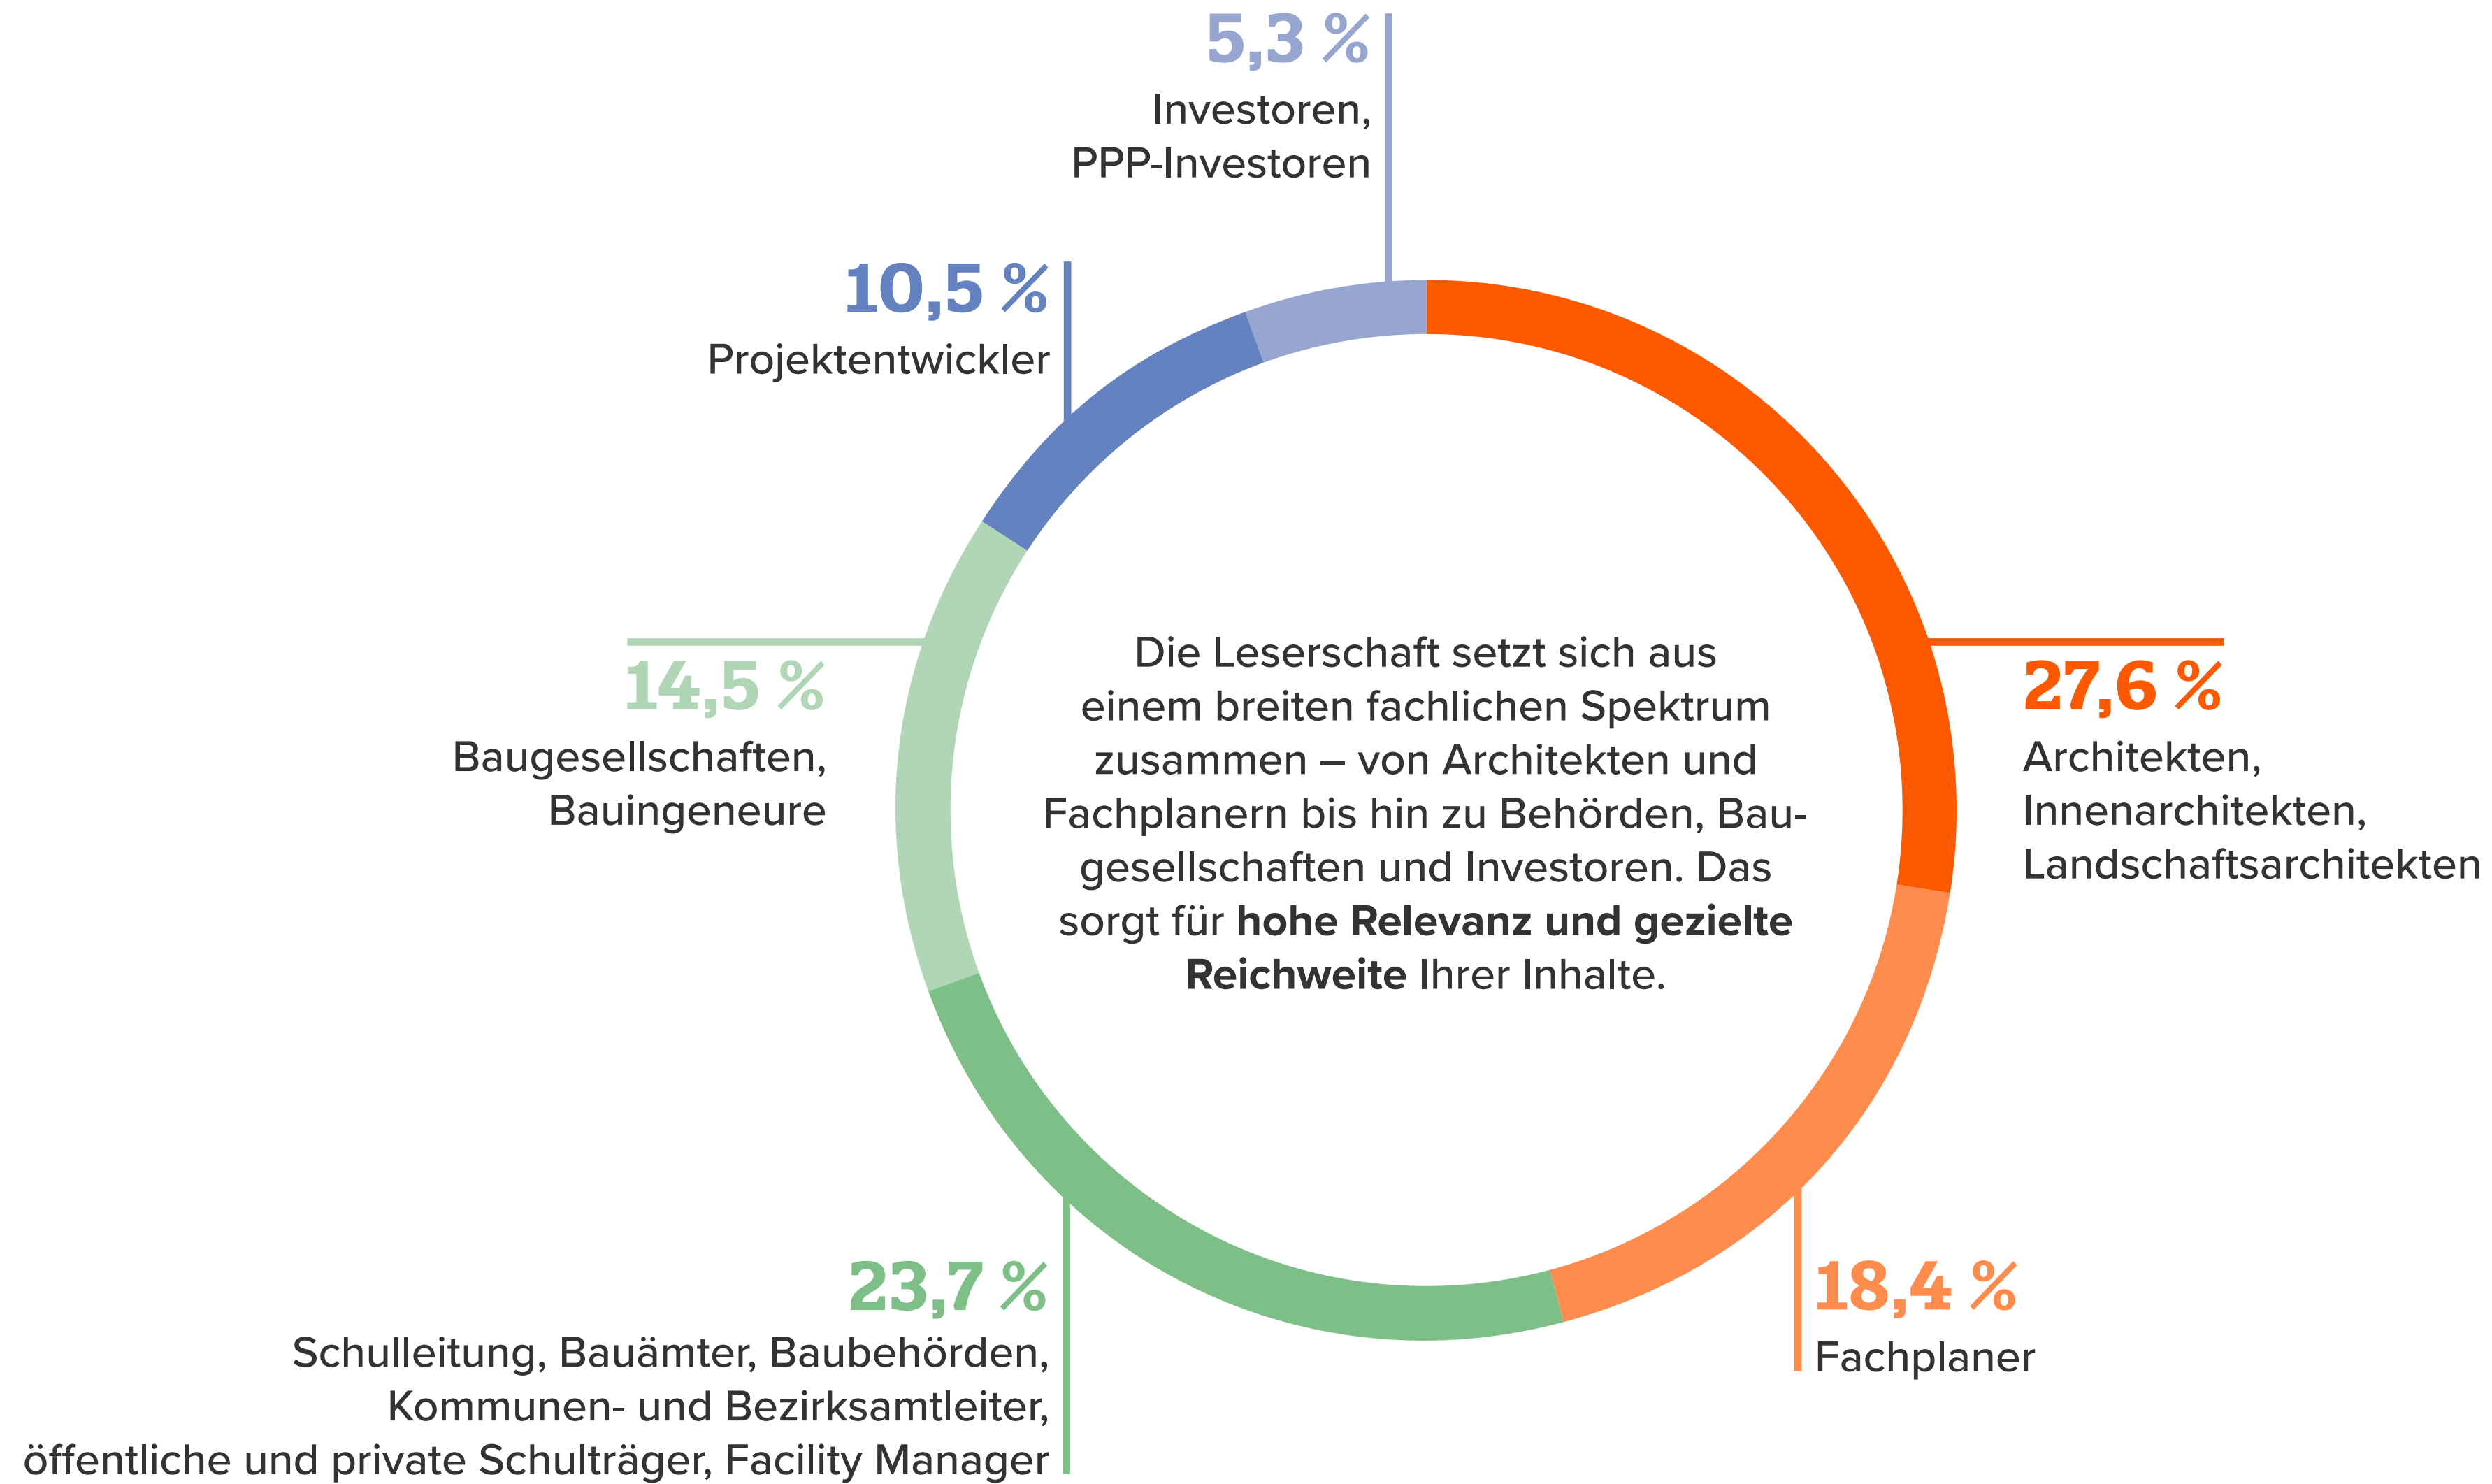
5,3 %
Investoren, PPP-Investoren

10,5 %
Projektentwickler

14,5 %
Baugesellschaften, Bauingeneure

Die Leserschaft setzt sich aus einem breiten fachlichen Spektrum zusammen – von Architekten und Fachplanern bis hin zu Behörden, Baugesellschaften und Investoren. Das sorgt für **hohe Relevanz und gezielte Reichweite** Ihrer Inhalte.

27,6 %
Architekten, Innenarchitekten, Landschaftsarchitekten

23,7 %
Schulleitung, Bauämter, Baubehörden, Kommunen- und Bezirksamtleiter, öffentliche und private Schulträger, Facility Manager

18,4 %
Fachplaner